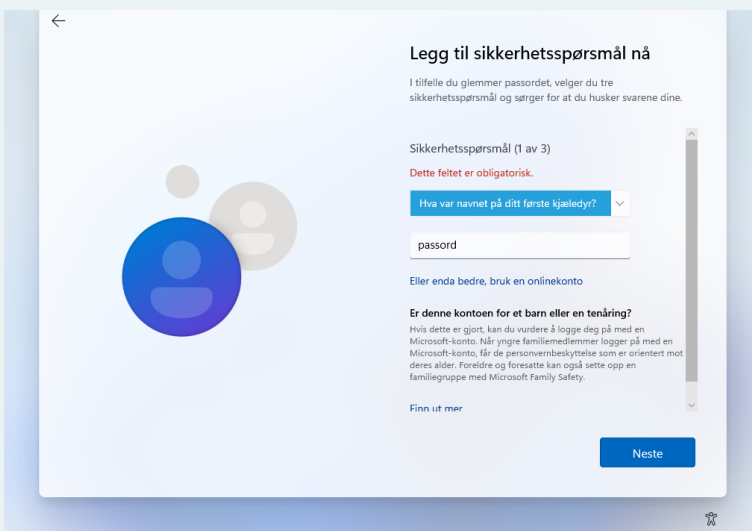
Legg til sikkerhetsspørsmål nå

I tilfelle du glemmer passordet, velger du tre sikkerhetsspørsmål og sørger for at du husker svarene dine.

Sikkerhetsspørsmål (1 av 3)

Dette feltet er obligatorisk.

Hva var navnet på ditt første kjæledyr?

passord

Eller enda bedre, bruk en onlinekonto

Er denne kontoen for et barn eller en tenåring?

Hvis dette er gjort, kan du vurdere å logge deg på med en Microsoft-konto. Når yngre familiemedlemmer logger på med en Microsoft-konto, får de personvernbeskyttelse som er orientert mot deres alder. Foreldre og foresatte kan også sette opp en familiegruppe med Microsoft Family Safety.

Finn ut mer

Neste